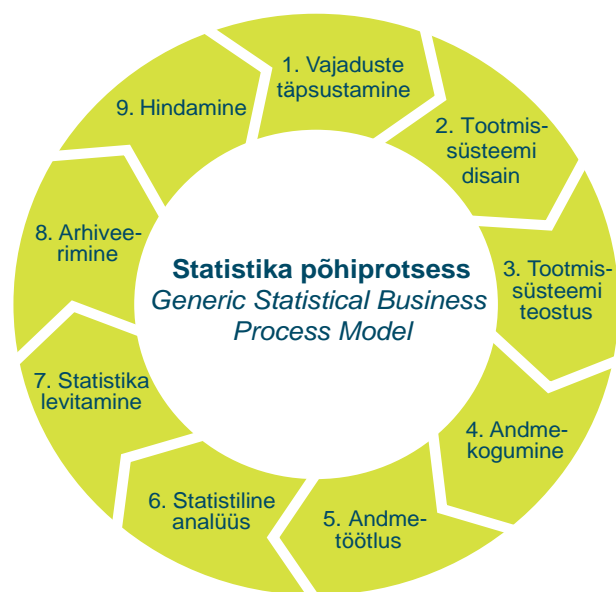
Statistika põhiprotsess
Generic Statistical Business Process Model

1. Vajaduste täpsustamine

2. Tootmis-süsteemi disain

3. Tootmis-süsteemi teostus

4. Andme-kogumine

5. Andme-töötlus

6. Statistiline analüüs

7. Statistika levitamine

8. Arhivee-rimine

9. Hindamine